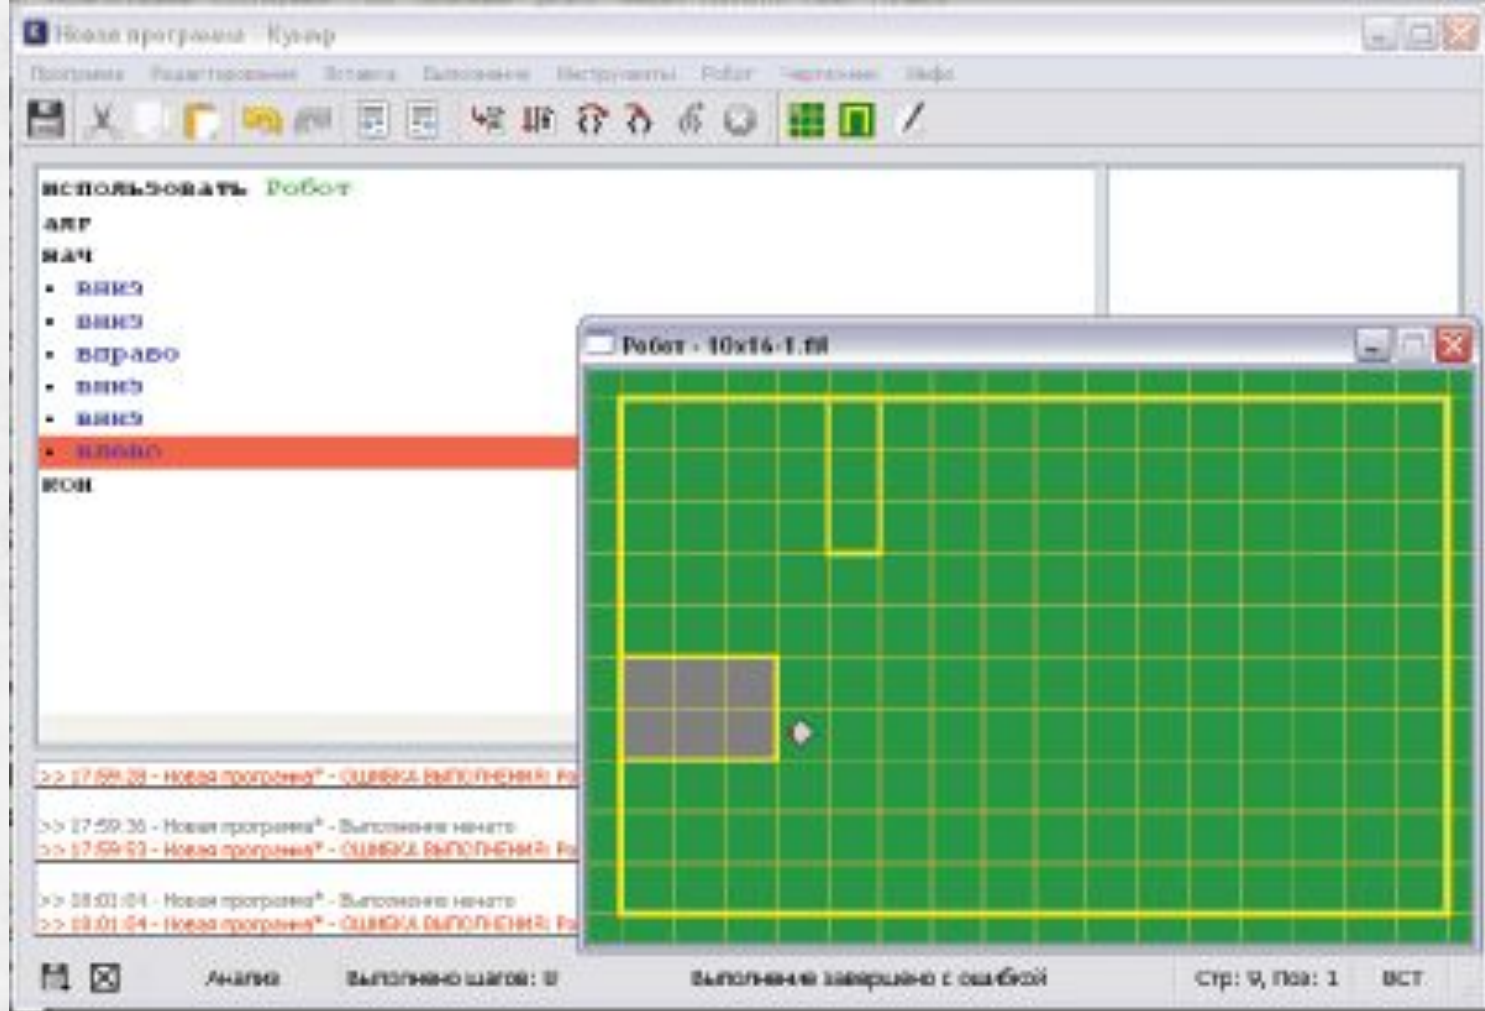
Новая программа - Кумир

Программа Редактирование Вставка Выполнение Инструменты Робот Чертежник Инфо

использовать Робот
алг
нач
• вниз
• вниз
• вправо
• вниз
• вниз
• влево
кон

Робот - 10x16-1.fil

>> 17:59:28 - Новая программа* - ОШИБКА ВЫПОЛНЕНИЯ: Ро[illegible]

>> 17:59:36 - Новая программа* - Выполнение начато
>> 17:59:53 - Новая программа* - ОШИБКА ВЫПОЛНЕНИЯ: Ро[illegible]

>> 18:01:04 - Новая программа* - Выполнение начато
>> 18:01:04 - Новая программа* - ОШИБКА ВЫПОЛНЕНИЯ: Ро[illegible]

Анализ Выполнено шагов: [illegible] Выполнение завершено с ошибкой Стр: 9, Поз: 1 ВСТ